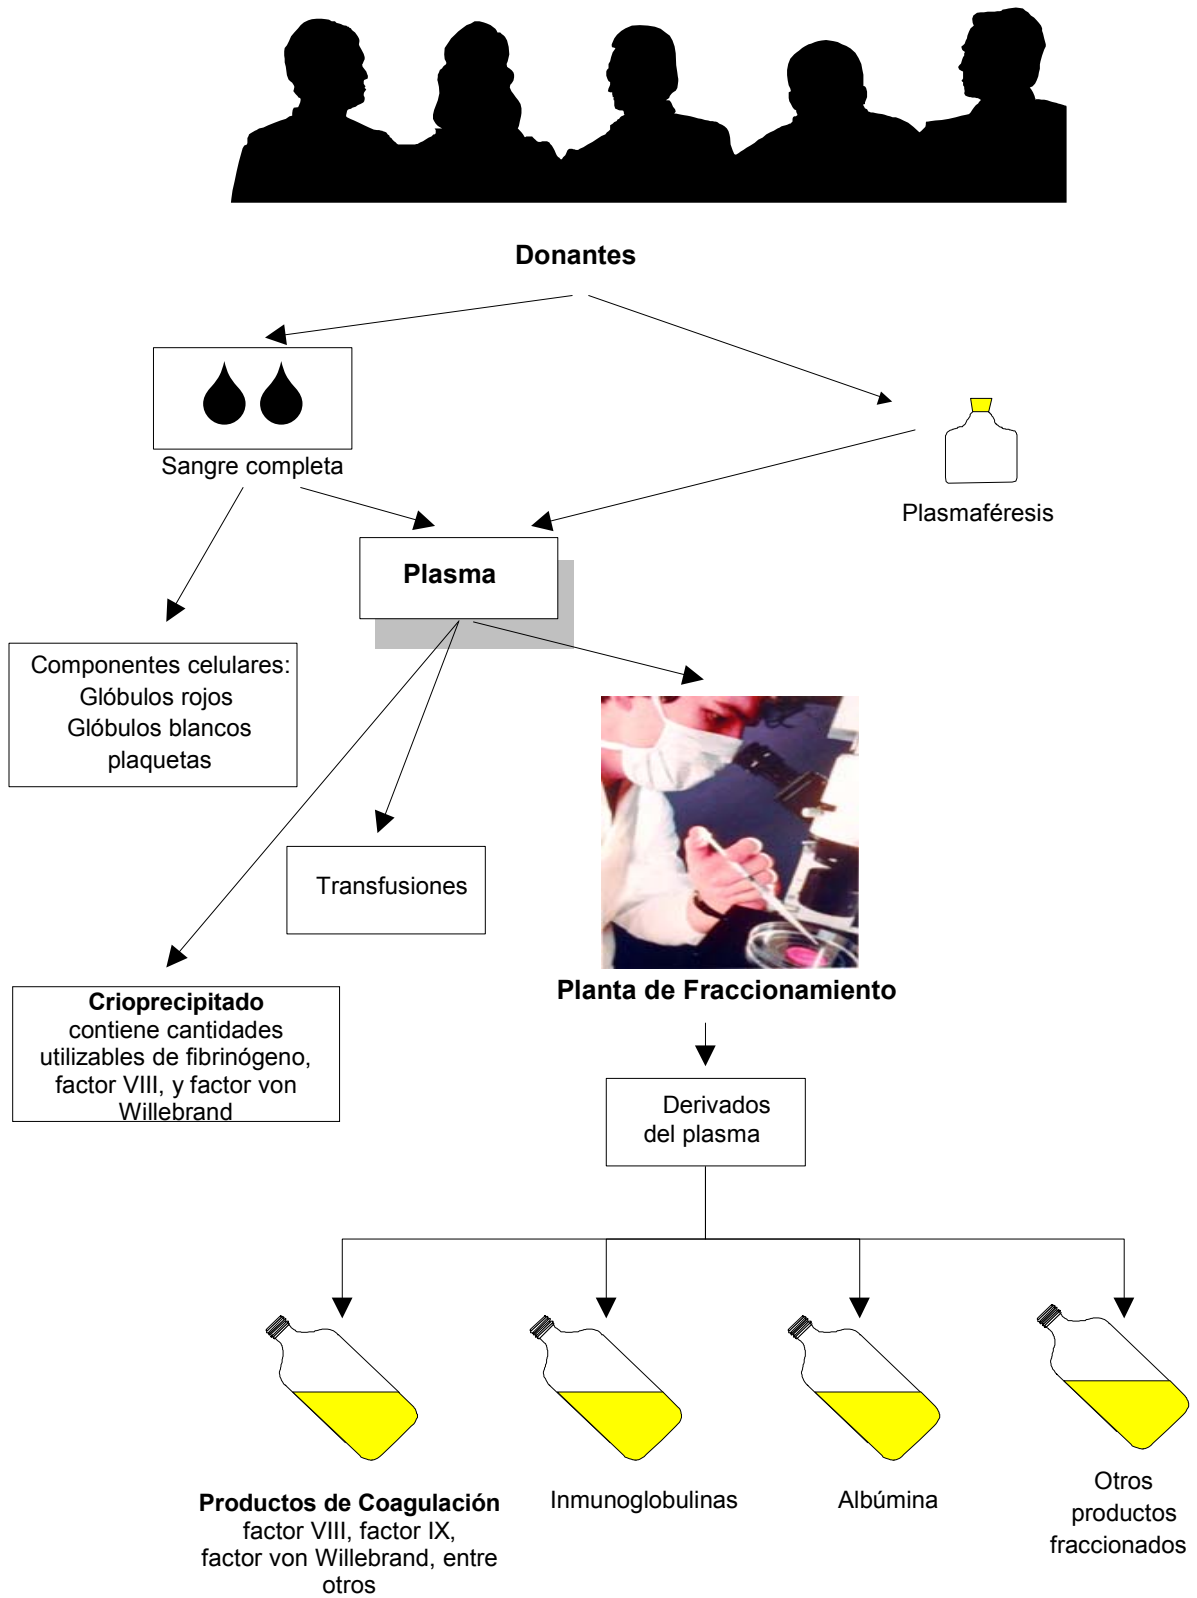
Donantes

Sangre completa

Plasmaféresis

Plasma

Componentes celulares:
Glóbulos rojos
Glóbulos blancos
plaquetas

Transfusiones

Crioprecipitado
contiene cantidades utilizables de fibrinógeno, factor VIII, y factor von Willebrand

Planta de Fraccionamiento

Derivados del plasma

Productos de Coagulación
factor VIII, factor IX, factor von Willebrand, entre otros

Inmunoglobulinas

Albúmina

Otros productos fraccionados